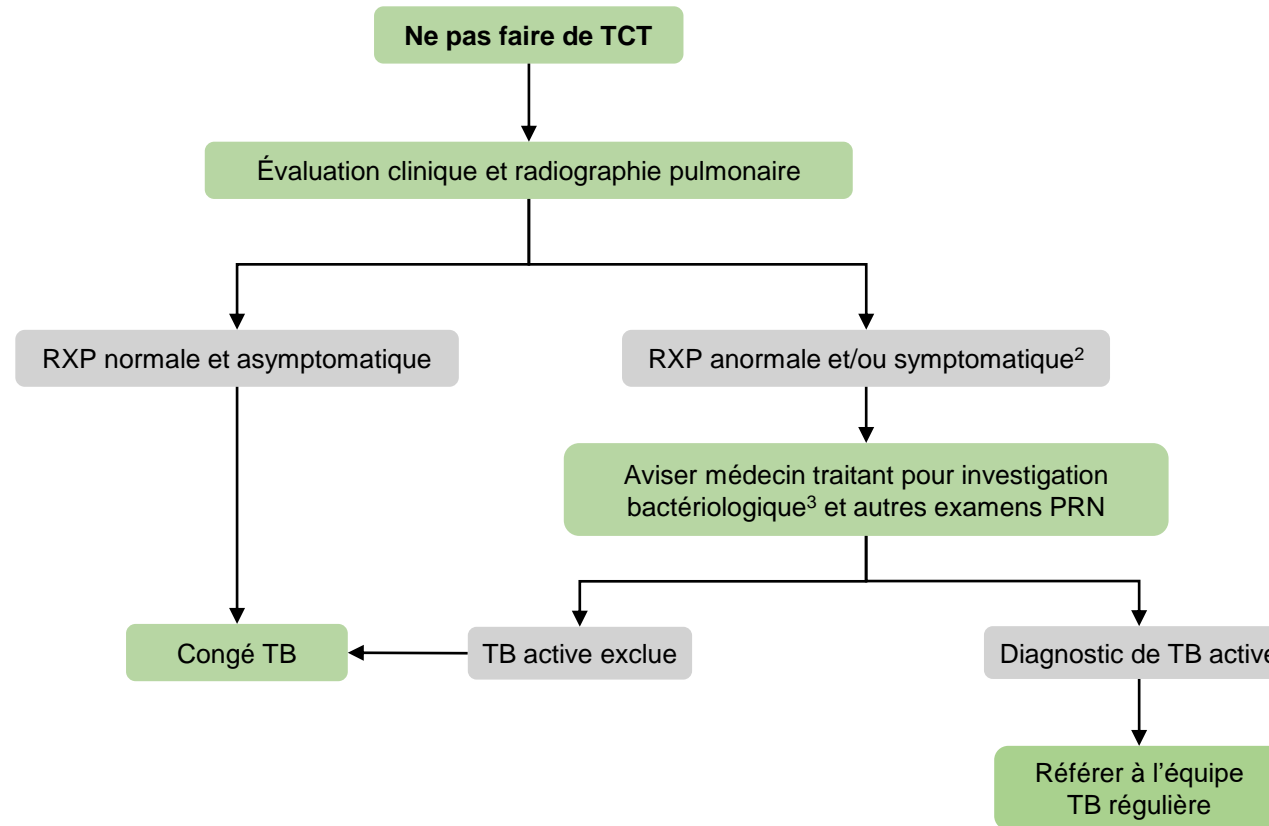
Ne pas faire de TCT

Évaluation clinique et radiographie pulmonaire

RXP normale et asymptomatique

RXP anormale et/ou symptomatique$^2$

Aviser médecin traitant pour investigation bactériologique$^3$ et autres examens PRN

Congé TB

TB active exclue

Diagnostic de TB active

Référer à l'équipe TB régulière